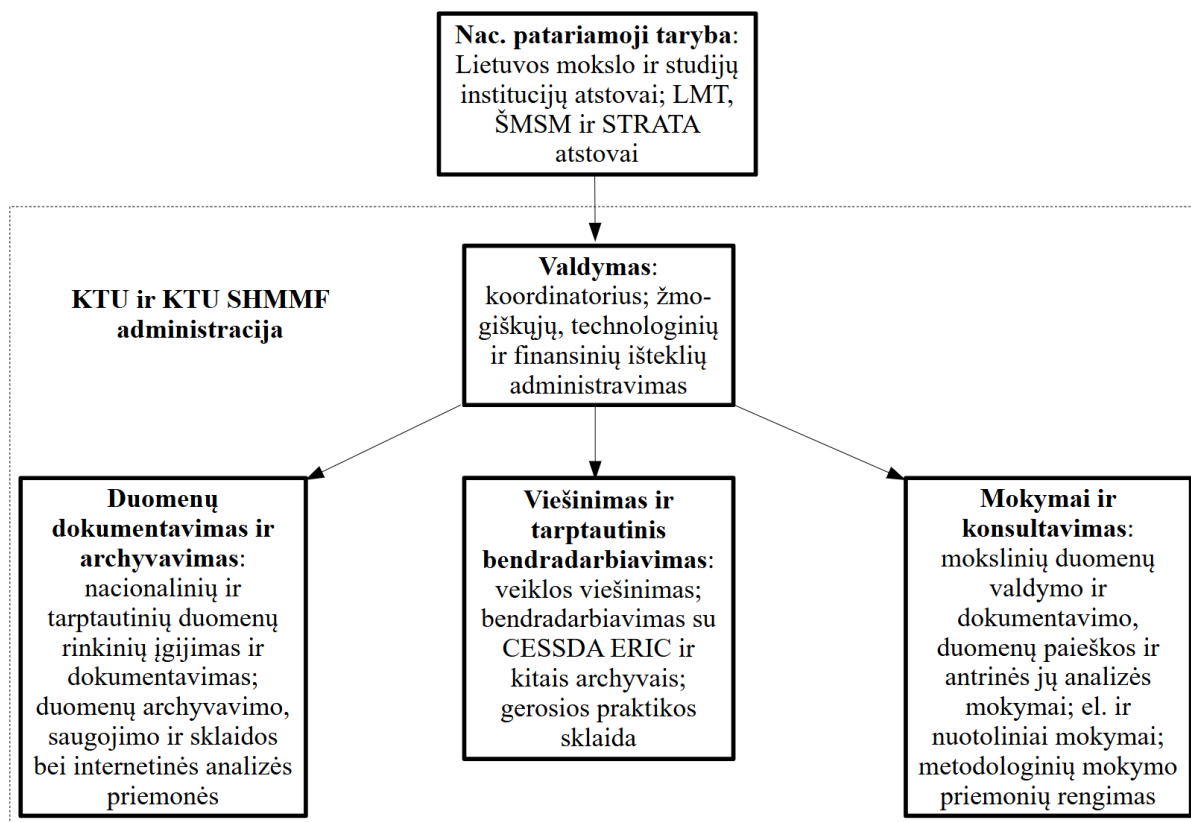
**Nac. patariamoji taryba**: Lietuvos mokslo ir studijų institucijų atstovai; LMT, ŠMSM ir STRATA atstovai

**KTU ir KTU SHMMF administracija**

**Valdymas**: koordinatorius; žmogiškųjų, technologinių ir finansinių išteklių administravimas

**Duomenų dokumentavimas ir archyvavimas**: nacionalinių ir tarptautinių duomenų rinkinių įgijimas ir dokumentavimas; duomenų archyvavimo, saugojimo ir sklaidos bei internetinės analizės priemonės

**Viešinimas ir tarptautinis bendradarbiavimas**: veiklos viešinimas; bendradarbiavimas su CESSDA ERIC ir kitais archyvais; gerosios praktikos sklaida

**Mokymai ir konsultavimas**: mokslinių duomenų valdymo ir dokumentavimo, duomenų paieškos ir antrinės jų analizės mokymai; el. ir nuotoliniai mokymai; metodologinių mokymo priemonių rengimas